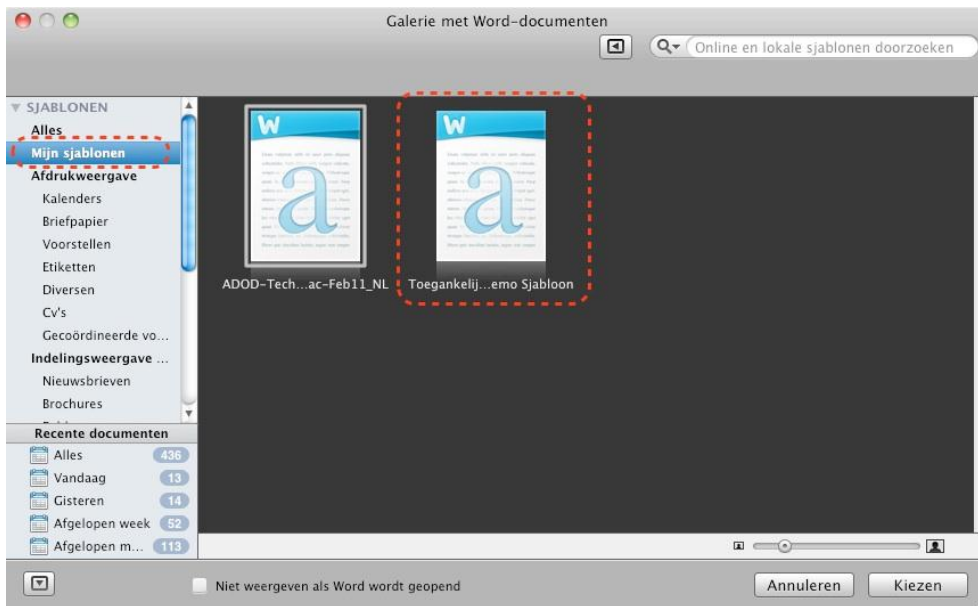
Galerie met Word-documenten

Online en lokale sjablonen doorzoeken

SJABLONEN
Alles
Mijn sjablonen
Afdrukweergave
Kalenders
Briefpapier
Voorstellen
Etiketten
Diversen
Cv's
Gecoördineerde vo...
Indelingsweergave ...
Nieuwsbrieven
Brochures

Recente documenten
Alles 436
Vandaag 13
Gisteren 14
Afgelopen week 52
Afgelopen m... 113

ADOD-Tech...ac-Feb11_NL
Toegankelij...emo Sjabloon

Niet weergeven als Word wordt geopend

Annuleren
Kiezen